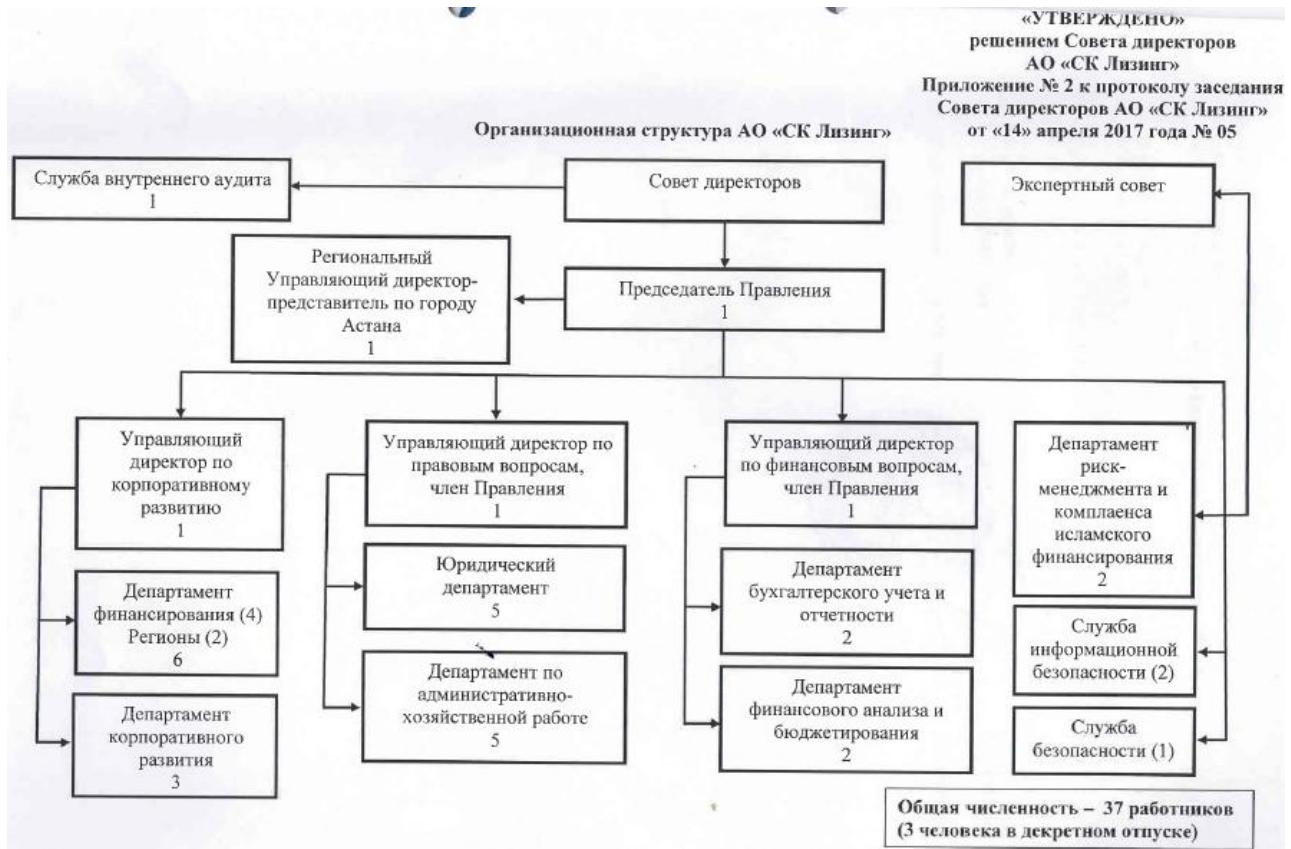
«УТВЕРЖДЕНО»
решением Совета директоров
АО «СК Лизинг»
Приложение № 2 к протоколу заседания
Совета директоров АО «СК Лизинг»
от «14» апреля 2017 года № 05

Организационная структура АО «СК Лизинг»

Служба внутреннего аудита
1

Совет директоров

Экспертный совет

Региональный Управляющий директор-представитель по городу Астана
1

Председатель Правления
1

Управляющий директор по корпоративному развитию
1

Департамент финансирования (4) Регионы (2)
6

Департамент корпоративного развития
3

Управляющий директор по правовым вопросам, член Правления
1

Юридический департамент
5

Департамент по административно-хозяйственной работе
5

Управляющий директор по финансовым вопросам, член Правления
1

Департамент бухгалтерского учета и отчетности
2

Департамент финансового анализа и бюджетирования
2

Департамент риск-менеджмента и комплаенса исламского финансирования
2

Служба информационной безопасности (2)

Служба безопасности (1)

Общая численность – 37 работников
(3 человека в декретном отпуске)